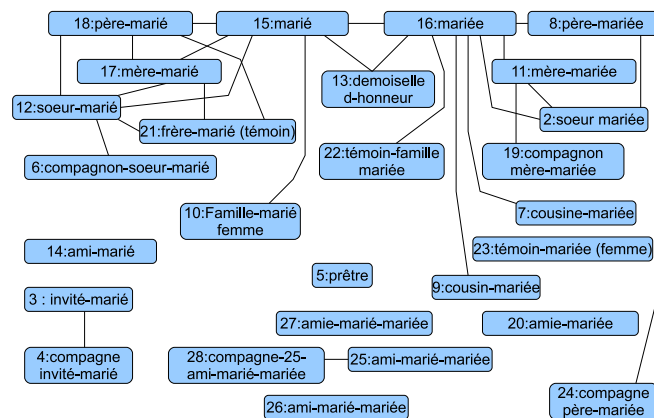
18:père-marié

15:marié

16:mariée

8:père-mariée

17:mère-marié

13:demoiselle d-honneur

11:mère-mariée

12:soeur-marié

21:frère-marié (témoin)

2:soeur mariée

6:compagnon-soeur-marié

22:témoin-famille mariée

19:compagnon mère-mariée

10:Famille-marié femme

7:cousine-mariée

14:ami-marié

23:témoin-mariée (femme)

5:prêtre

9:cousin-mariée

3 : invité-marié

27:amie-marié-mariée

20:amie-mariée

4:compagne invité-marié

28:compagne-25-ami-marié-mariée

25:ami-marié-mariée

24:compagne père-mariée

26:ami-marié-mariée